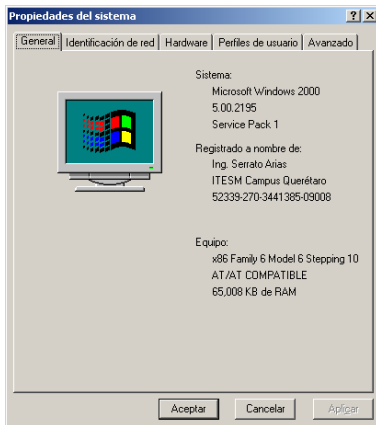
Propiedades del sistema

?
X

General | Identificación de red | Hardware | Perfiles de usuario | Avanzado

Sistema:
Microsoft Windows 2000
5.00.2195
Service Pack 1

Registrado a nombre de:
Ing. Serrato Arias
ITESM Campus Querétaro
52339-270-3441385-09008

Equipo:
x86 Family 6 Model 6 Stepping 10
AT/AT COMPATIBLE
65,008 KB de RAM

Aceptar
Cancelar
Aplicar